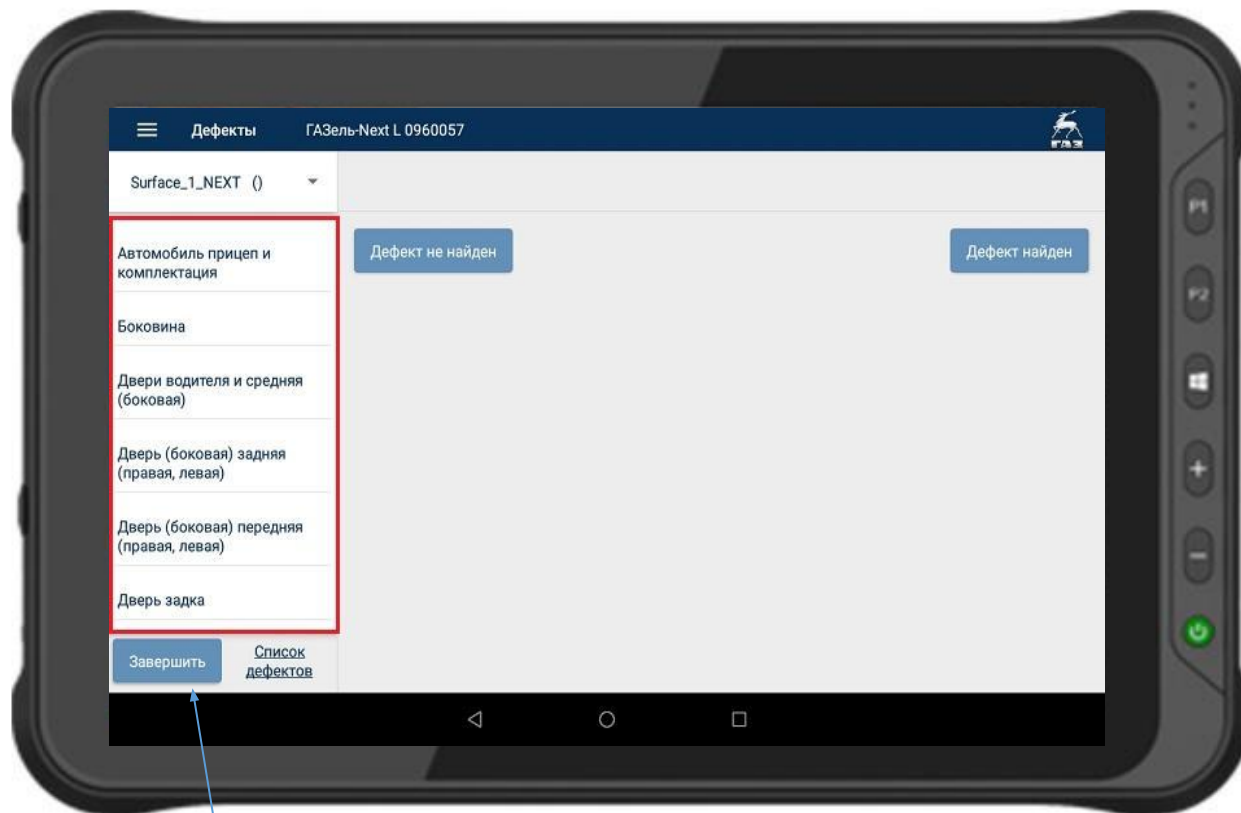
Дефекты ГАЗель-Next L 0960057

ГАЗ

Surface_1_NEXT ()

Автомобиль прицеп и комплектация

Боковина

Двери водителя и средняя (боковая)

Дверь (боковая) задняя (правая, левая)

Дверь (боковая) передняя (правая, левая)

Дверь задка

Дефект не найден

Дефект найден

Завершить

Список дефектов

P1

P2